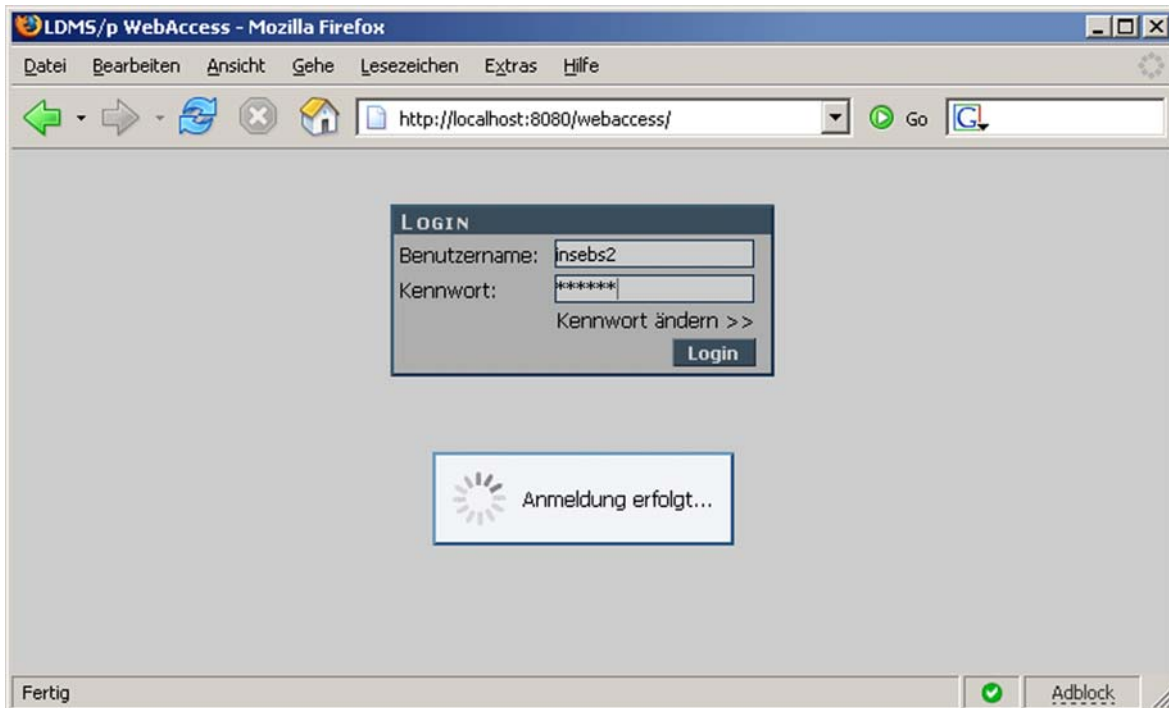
LDMS/p WebAccess - Mozilla Firefox

Datei Bearbeiten Ansicht Gehe Lesezeichen Extras Hilfe

http://localhost:8080/webaccess/

Go

LOGIN

Benutzername: insebs2

Kennwort: *******

Kennwort ändern >>

Login

Anmeldung erfolgt...

Fertig

Adblock